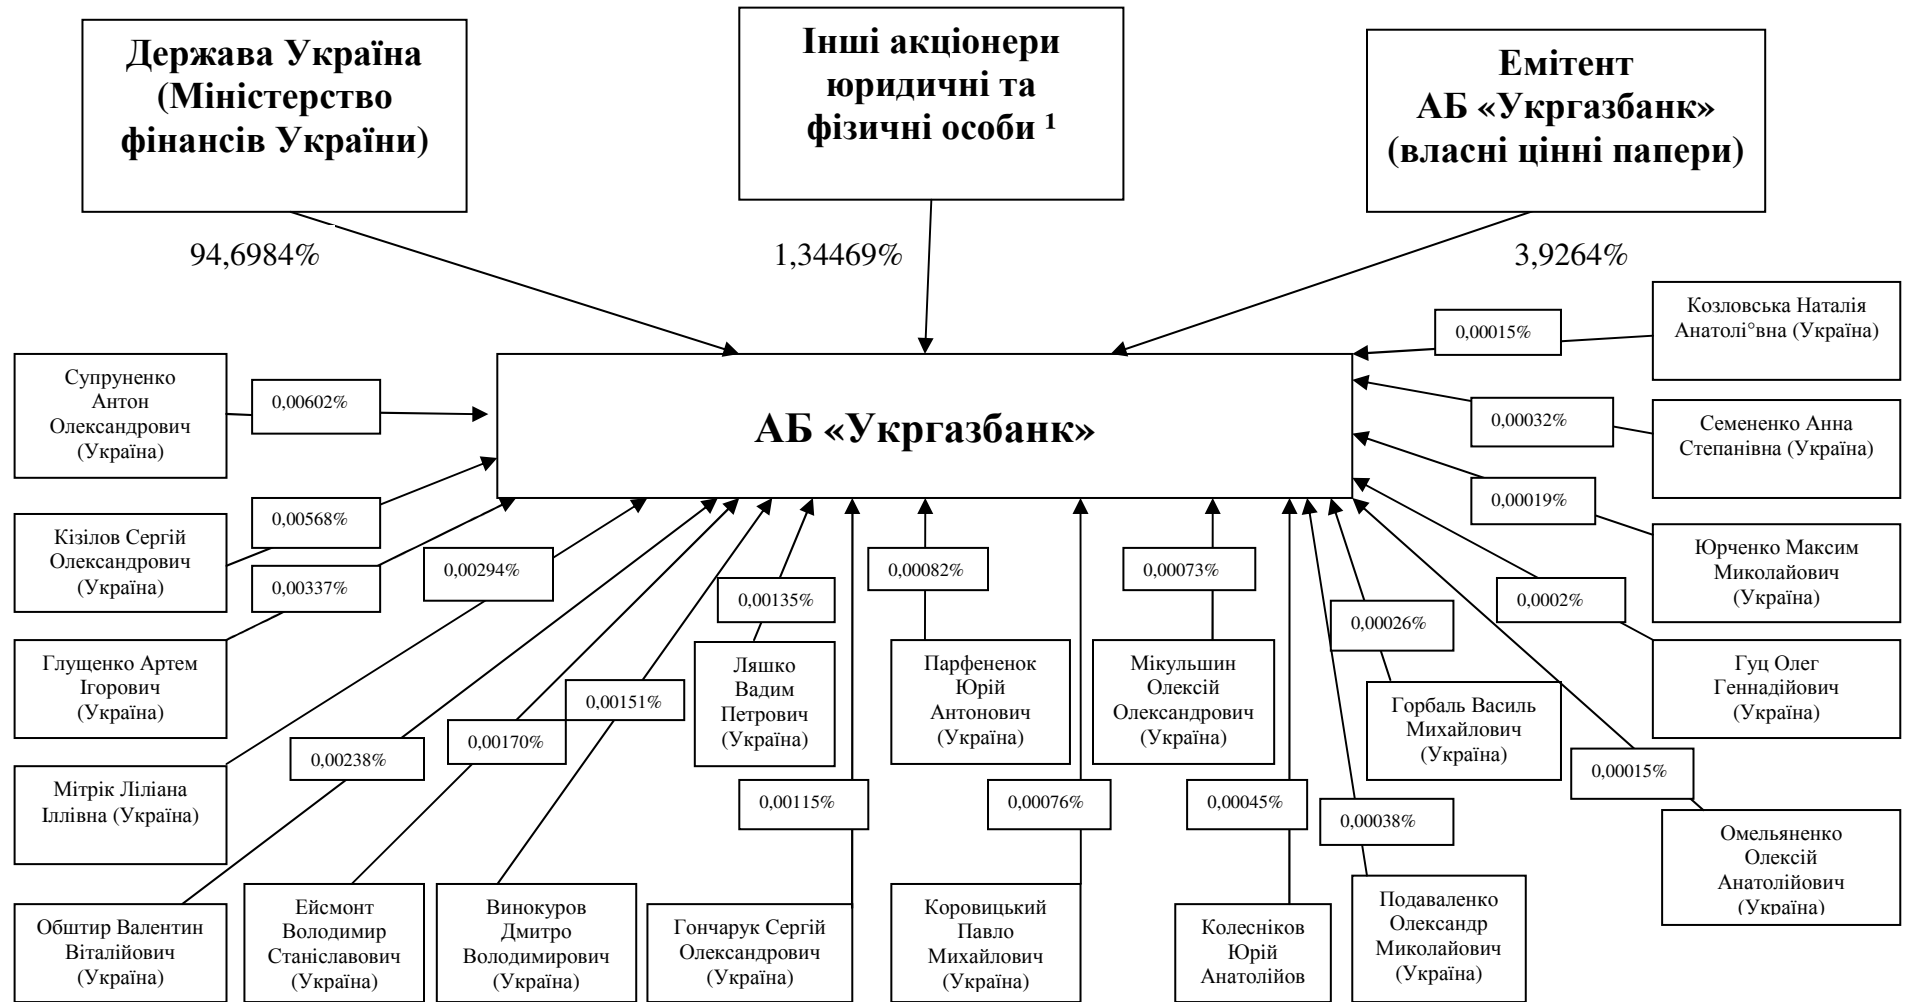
Держава Україна (Міністерство фінансів України)

94,6984%

Інші акціонери юридичні та фізичні особи ¹

1,34469%

Емітент АБ «Укргазбанк» (власні цінні папери)

3,9264%

АБ «Укргазбанк»

Супруненко Антон Олександрович (Україна)

0,00602%

Кізілов Сергій Олександрович (Україна)

0,00568%

Глущенко Артем Ігорович (Україна)

0,00337%

0,00294%

Мітрік Ліліана Іллівна (Україна)

0,00238%

Обштир Валентин Віталійович (Україна)

0,00170%

Ейсмонт Володимир Станіславович (Україна)

0,00151%

Винокуров Дмитро Володимирович (Україна)

0,00135%

Ляшко Вадим Петрович (Україна)

0,00115%

Гончарук Сергій Олександрович (Україна)

0,00082%

Парфененок Юрій Антонович (Україна)

0,00076%

Коровицький Павло Михайлович (Україна)

0,00073%

Мікульшин Олексій Олександрович (Україна)

0,00045%

Колеснiков Юрій Анатолійов

0,00038%

Подаваленко Олександр Миколайович (Україна)

0,00026%

Горбаль Василь Михайлович (Україна)

0,00015%

Омельяненко Олексій Анатолійович (Україна)

0,0002%

Гуц Олег Геннадійович (Україна)

0,00019%

Юрченко Максим Миколайович (Україна)

0,00032%

Семененко Анна Степанівна (Україна)

0,00015%

Козловська Наталія Анатолі°вна (Україна)